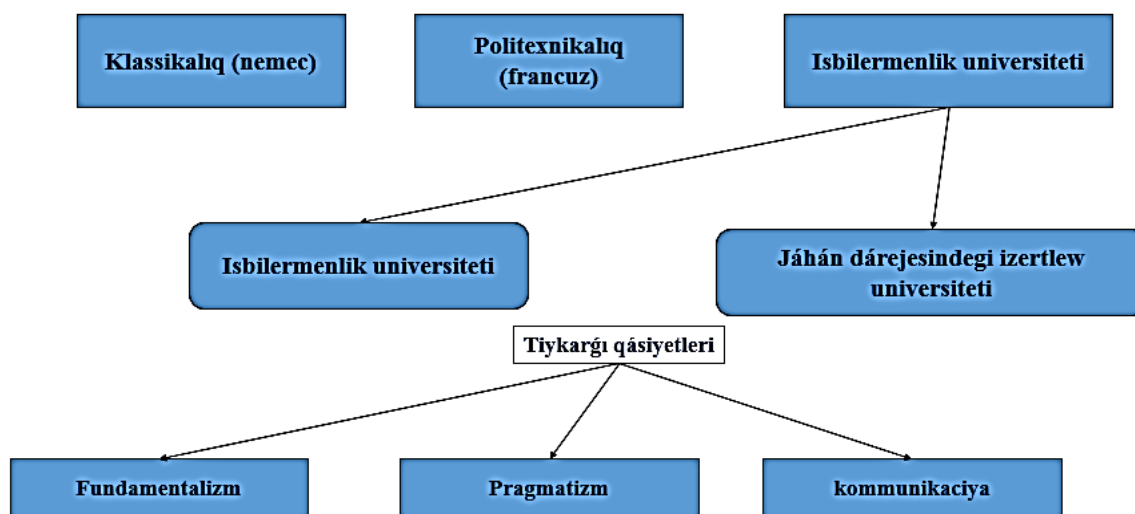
Klassikalıq (nemec)

Politexnikalıq (francuz)

Isbilermenlik universiteti

Isbilermenlik universiteti

Jáhán dárejesindegi izertlew universiteti

Tiykarǵı qásiyetleri

Fundamentalizm

Pragmatizm

kommunikaciya